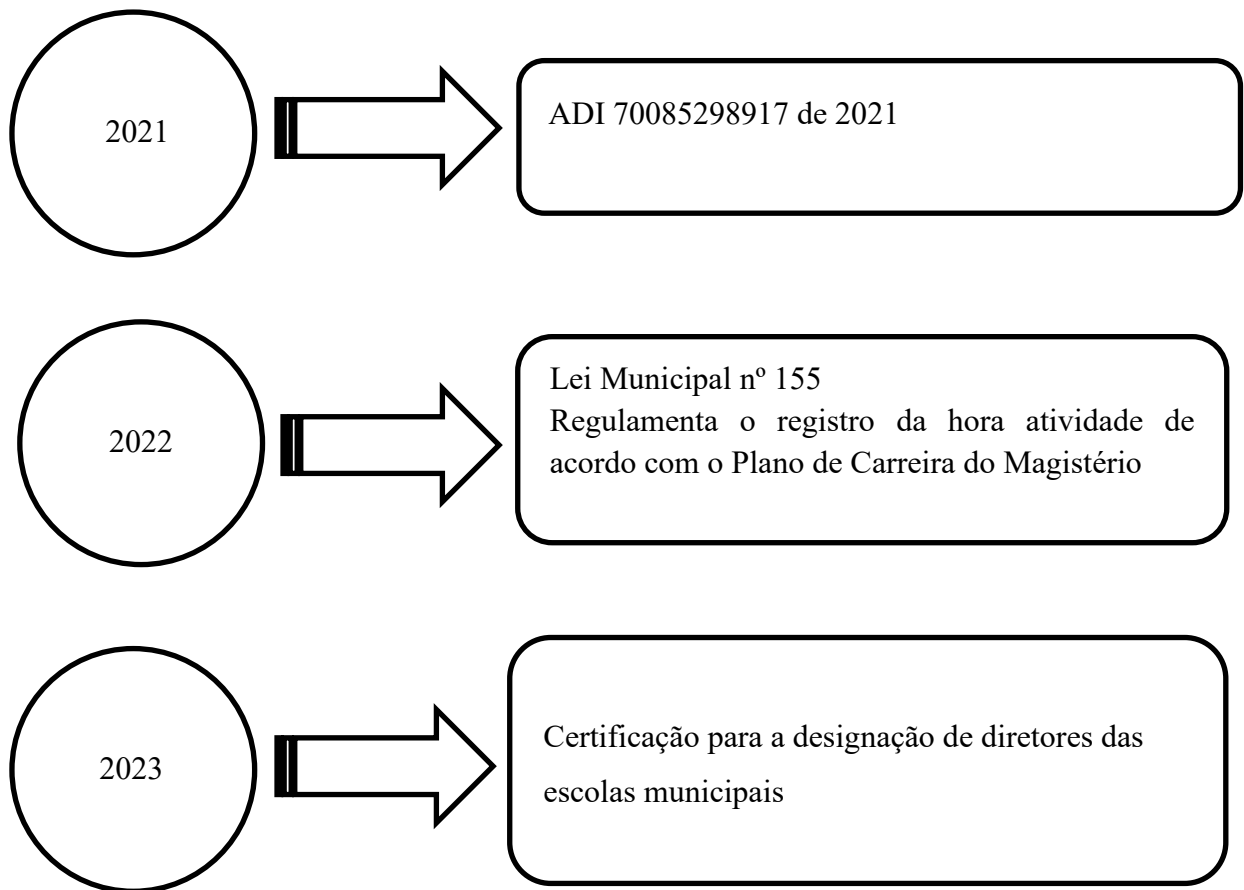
2021

ADI 70085298917 de 2021

2022

Lei Municipal nº 155
Regulamenta o registro da hora atividade de acordo com o Plano de Carreira do Magistério

2023

Certificação para a designação de diretores das escolas municipais